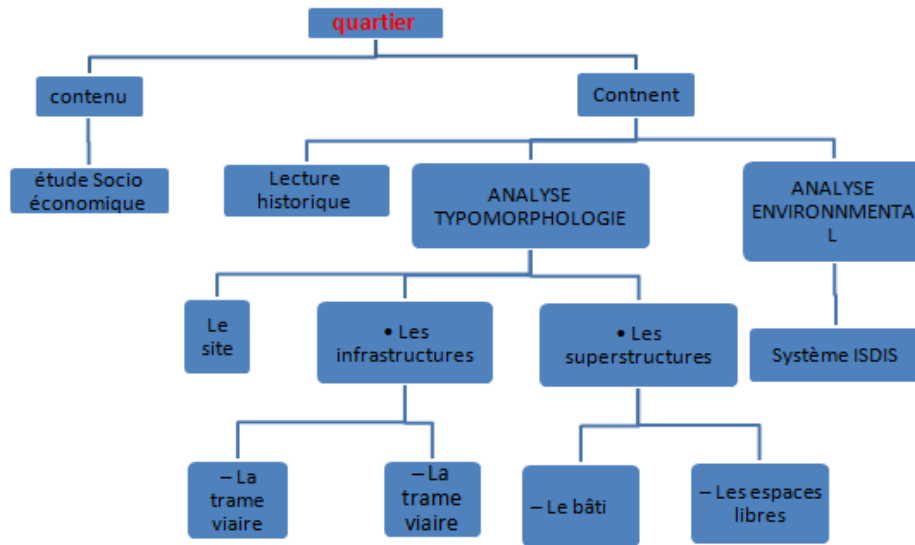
quartier

contenu

Contnent

étude Socio économique

Lecture historique

ANALYSE TYPOMORPHOLOGIE

ANALYSE ENVIRONNMENTAL

Le site

• Les infrastructures

• Les superstructures

Système ISDIS

– La trame viaire

– La trame viaire

– Le bâti

– Les espaces libres